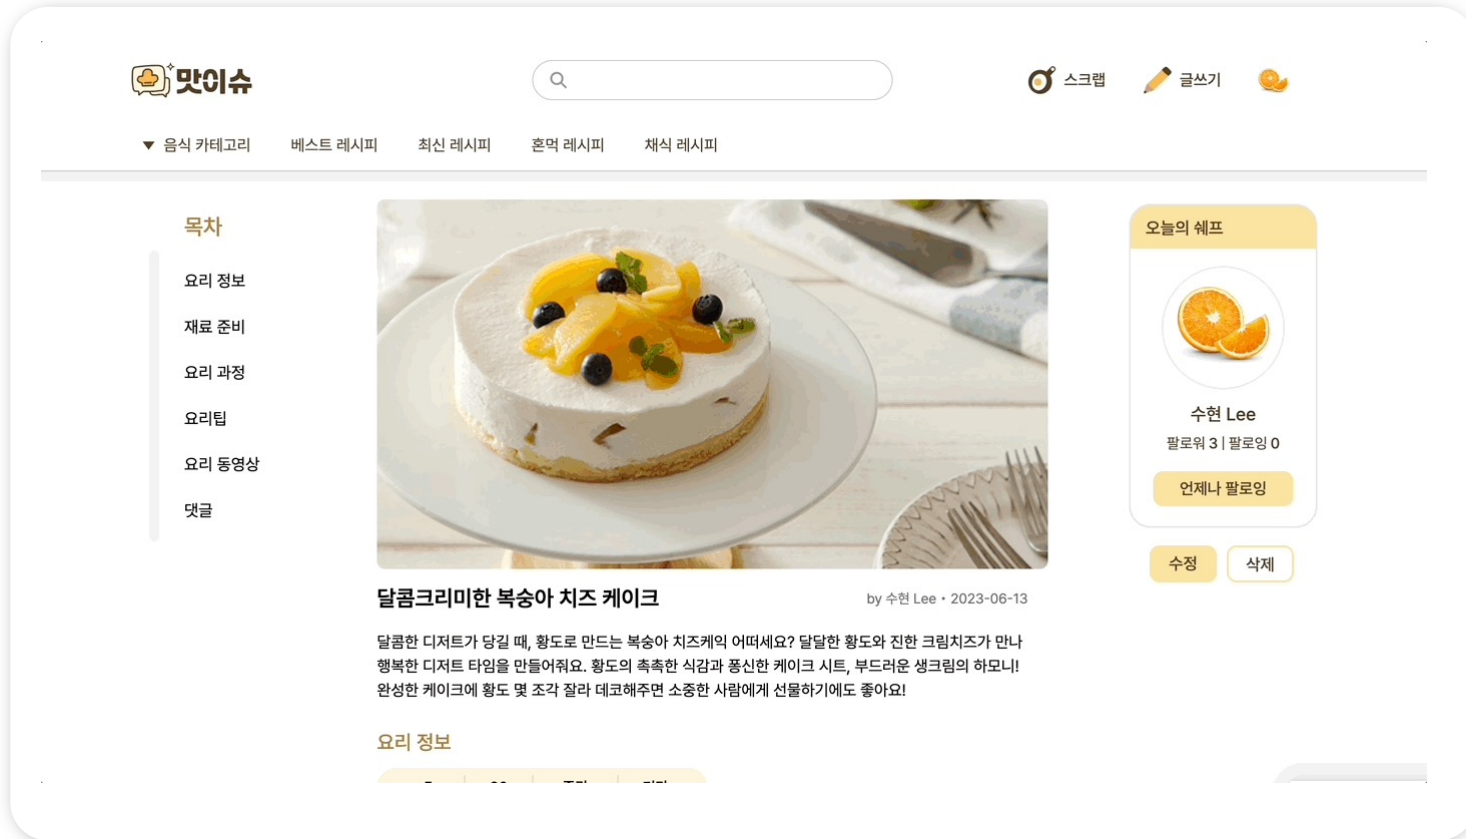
맛이슈

스크랩 글쓰기

▼ 음식 카테고리 베스트 레시피 최신 레시피 혼먹 레시피 채식 레시피

목차

요리 정보

재료 준비

요리 과정

요리팁

요리 동영상

댓글

달콤크리미한 복숭아 치즈 케이크

by 수현 Lee • 2023-06-13

달콤한 디저트가 당길 때, 황도로 만드는 복숭아 치즈케익 어떠세요? 달달한 황도와 진한 크림치즈가 만나 행복한 디저트 타임을 만들어줘요. 황도의 촉촉한 식감과 퐁신한 케이크 시트, 부드러운 생크림의 하모니! 완성한 케이크에 황도 몇 조각 잘라 데코해주면 소중한 사람에게 선물하기에도 좋아요!

요리 정보

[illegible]

오늘의 쉐프

수현 Lee

팔로워 3 | 팔로잉 0

언제나 팔로잉

수정 삭제